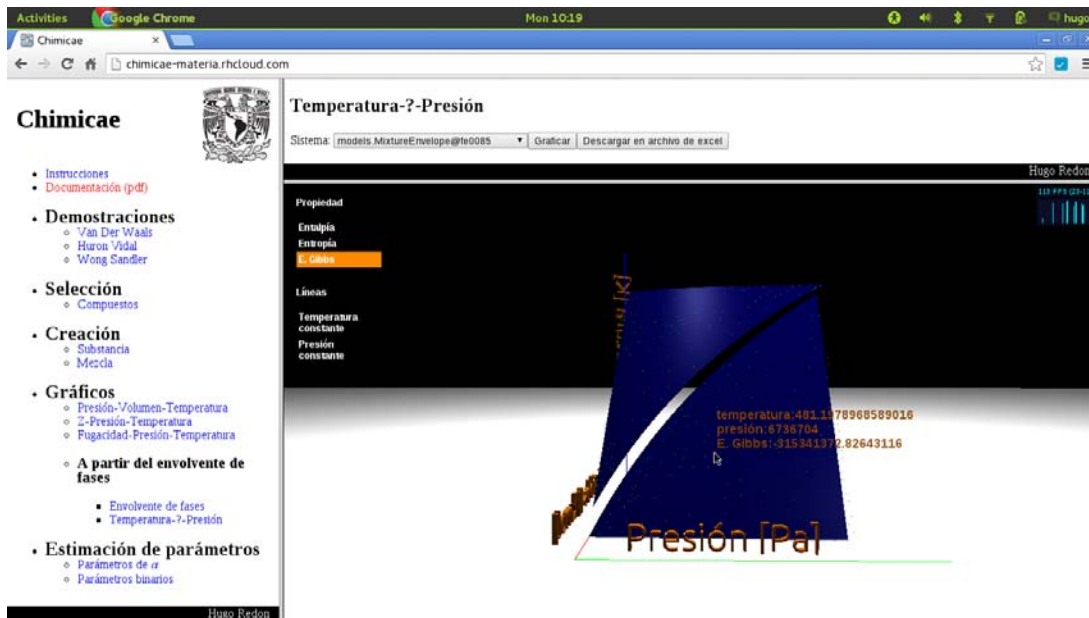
Activities Google Chrome Mon 10:19 hugo

Chimicae ×

chimicae-materia.rhcloud.com

Chimicae

- Instrucciones
- Documentación (pdf)

- Demostraciones
  - Van Der Waals
  - Huron Vidal
  - Wong Sandler

- Selección
  - Compuestos

- Creación
  - Substancia
  - Mezcla

- Gráficos
  - Presión-Volumen-Temperatura
  - Z-Presión-Temperatura
  - Fugacidad-Presión-Temperatura
  - A partir del envolvente de fases
    - Envolvente de fases
    - Temperatura-?-Presión

- Estimación de parámetros
  - Parámetros de $\alpha$
  - Parámetros binarios

Hugo Redon

Temperatura-?-Presión

Sistema: models.MixtureEnvelope@fe0085 Graficar Descargar en archivo de excel

Hugo Redon

Propiedad

Entalpía

Entropía

E. Gibbs

Líneas

Temperatura constante

Presión constante

temperatura:481.1978968589016
presión:6736704
E. Gibbs:-315341372.82643116

Presión [Pa]

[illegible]